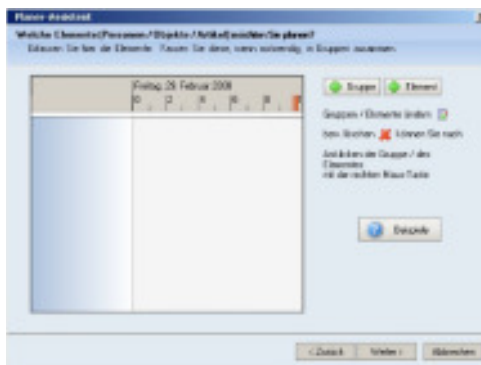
Planer-Assistent

Welche Elemente(Personen/Objekte/Artikel) möchten Sie planen?

Erfassen Sie hier die Elemente. Fassen Sie diese, wenn notwendig, in Gruppen zusammen.

Freitag, 29. Februar 2008

0 2 4 6 8

Gruppe

Element

Gruppen / Elemente ändern

bzw. löschen, können Sie nach

Anklicken der Gruppe / des Elementes mit der rechten Maus-Taste

Beispiele

< Zurück

Weiter >

Abbrechen